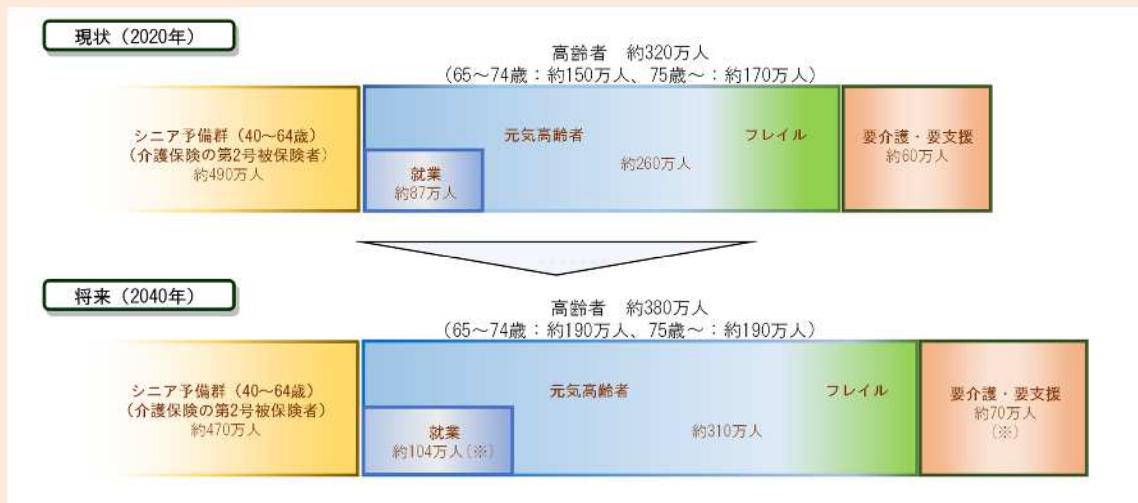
現状（2020年）

高齢者　約320万人
（65～74歳：約150万人、75歳～：約170万人）

シニア予備群（40～64歳）
（介護保険の第2号被保険者）
約490万人

元気高齢者

フレイル

約260万人

就業
約87万人

要介護・要支援
約60万人

将来（2040年）

高齢者　約380万人
（65～74歳：約190万人、75歳～：約190万人）

シニア予備群（40～64歳）
（介護保険の第2号被保険者）
約470万人

元気高齢者

フレイル

約310万人

就業
約104万人（※）

要介護・要支援
約70万人
（※）